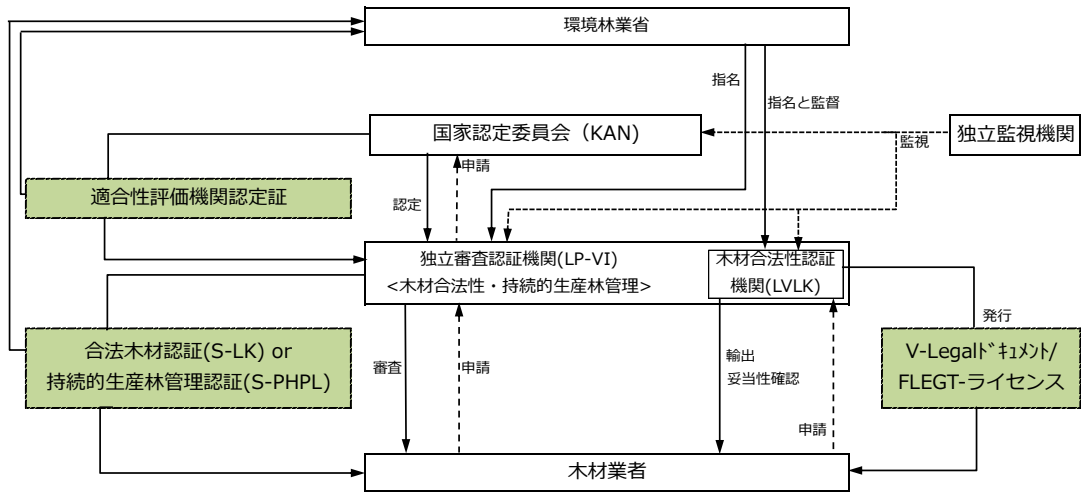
環境林業省

指名

指名と監督

国家認定委員会（KAN)

独立監視機関

監視

申請

適合性評価機関認定証

認定

独立審査認証機関(LP-VI)
<木材合法性・持続的生産林管理>

木材合法性認証機関(LVLK)

発行

合法木材認証(S-LK) or
持続的生産林管理認証(S-PHPL)

審査

申請

輸出
妥当性確認

V-Legalﾄﾞｷｭﾒﾝﾄ/
FLEGT-ライセンス

申請

木材業者